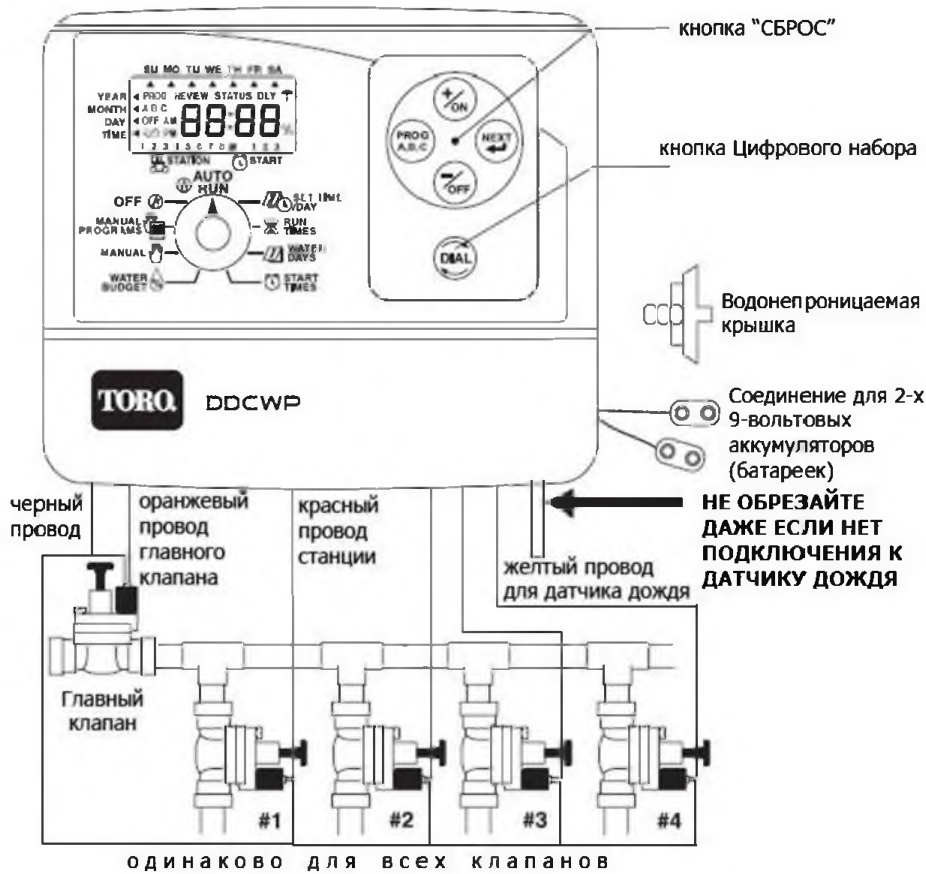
кнопка "СБРОС"

кнопка Цифрового набора

SU MO TU WE TH FR SA

YEAR
MONTH
DAY
TIME

PROG REVIEW STATUS DLY
A B C
OFF AM
PM

88:88 %

1 2 3 4 5 6 7 8 1 2 3

STATION
START

AUTO RUN

OFF

SET TIME DAY

MANUAL PROGRAMS

RUN TIMES

MANUAL

WATER DAYS

WATER BUDGET

START TIMES

+/ON

PROG A.B.C

NEXT

-/OFF

DIAL

Водонепроницаемая крышка

TORO

DDCWP

Соединение для 2-х 9-вольтовых аккумуляторов (батареек)

черный провод

оранжевый провод главного клапана

красный провод станции

НЕ ОБРЕЗАЙТЕ ДАЖЕ ЕСЛИ НЕТ ПОДКЛЮЧЕНИЯ К ДАТЧИКУ ДОЖДЯ

желтый провод для датчика дождя

Главный клапан

#1

#2

#3

#4

одинаково для всех клапанов